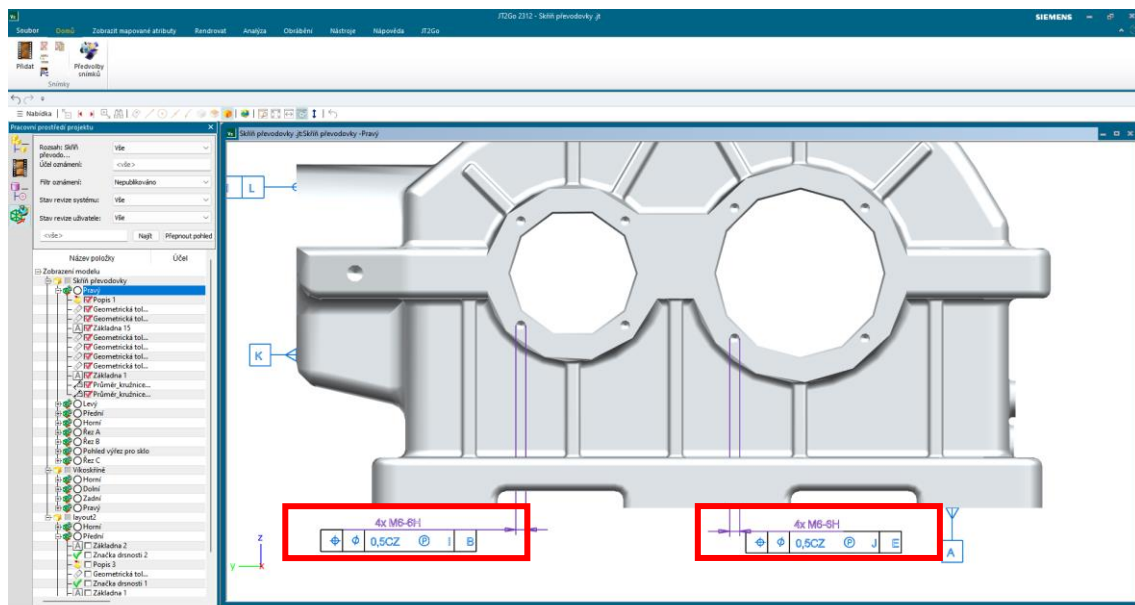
JT2Go 2312 - Skříň převodovky .jt

SIEMENS

Soubor Domů Zobrazit mapované atributy Rendrovat Analýza Obrábění Nástroje Nápověda JT2Go

Přidat Předvolby snímků

Snímky

Nabídka

Pracovní prostředí projektu

Rozsah: Skříň převodo... Vše

Účel oznámení: <vše>

Filtr oznámení: Nepublikováno

Stav revize systému: Vše

Stav revize uživatele: Vše

<vše> Najít Přepnout pohled

Název položky Účel

Zobrazení modelu
Skříň převodovky
Pravý
Popis 1
Geometrická tol...
Geometrická tol...
Základna 15
Geometrická tol...
Geometrická tol...
Geometrická tol...
Geometrická tol...
Základna 1
Průměr_kružnice...
Průměr_kružnice...
Levý
Přední
Horní
Řez A
Řez B
Pohled výřez pro sklo
Řez C
Víkoskříně
Horní
Dolní
Zadní
Pravý
layout2
Horní
Přední
Základna 2
Značka drsnosti 2
Popis 3
Geometrická tol...
Značka drsnosti 1
Základna 1

Skříň převodovky .jt:Skříň převodovky -Pravý

L

K

4x M6-6H

$\phi$ 0,5CZ Ⓟ I B

4x M6-6H

$\phi$ 0,5CZ Ⓟ J E

A

z

y